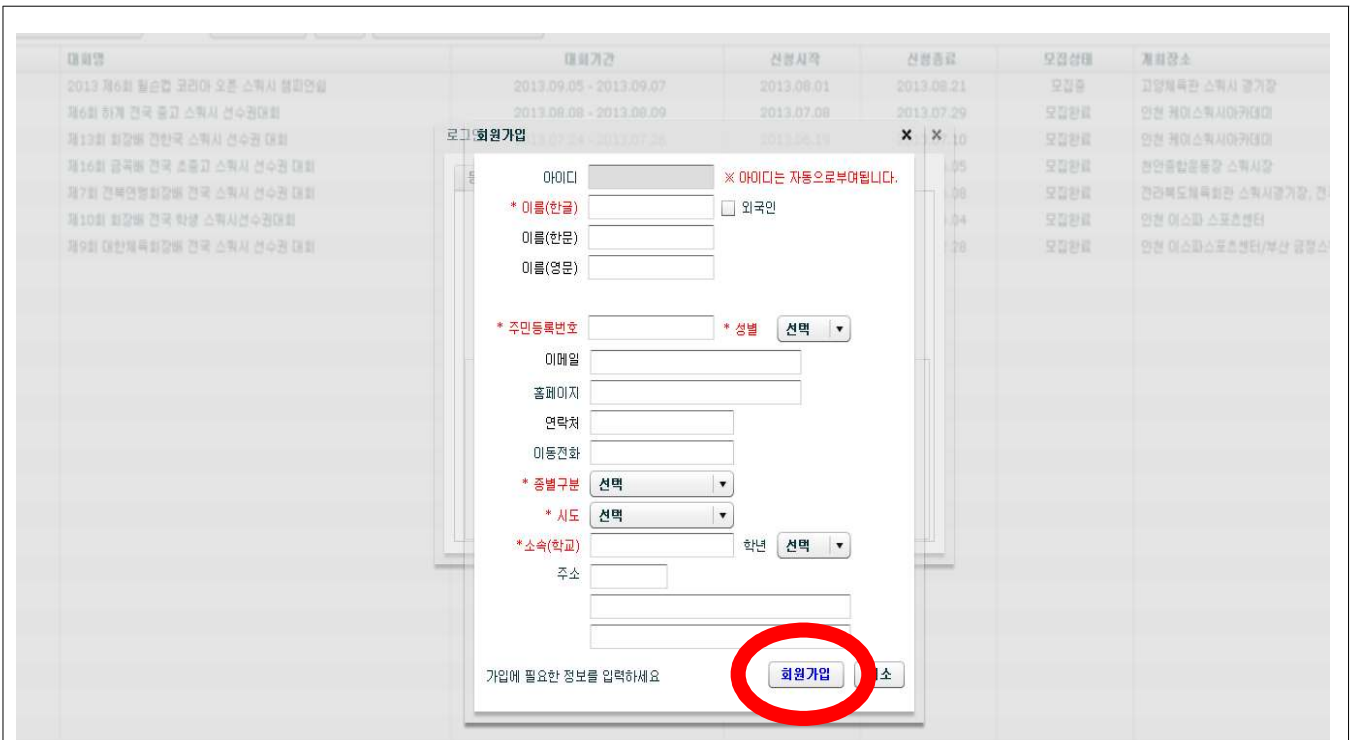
| 대회명 | 대회기간 | 신청시작 | 신청종료 | 모집상태 | 개최장소 |
|---|---|---|---|---|---|
| 2013 제6회 월순컵 코리아 오픈 스쿼시 챔피언십 | 2013.09.05 - 2013.09.07 | 2013.08.01 | 2013.08.21 | 모집중 | 고양체육관 스쿼시 경기장 |
| 제6회 하계 전국 중고 스쿼시 선수권대회 | 2013.08.08 - 2013.08.09 | 2013.07.08 | 2013.07.29 | 모집완료 | 인천 케이스쿼시아카데미 |
| 제13회 회장배 전한국 스쿼시 선수권 대회 | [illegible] | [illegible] | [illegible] | 모집완료 | 인천 케이스쿼시아카데미 |
| 제16회 금곡배 전국 초중고 스쿼시 선수권 대회 | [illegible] | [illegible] | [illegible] | 모집완료 | 천안종합운동장 스쿼시장 |
| 제7회 전북연맹회장배 전국 스쿼시 선수권 대회 | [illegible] | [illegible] | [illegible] | 모집완료 | 전라북도체육회관 스쿼시경기장, 전 |
| 제10회 회장배 전국 학생 스쿼시선수권대회 | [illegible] | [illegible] | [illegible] | 모집완료 | 인천 이스파 스포츠센터 |
| 제9회 대한체육회장배 전국 스쿼시 선수권 대회 | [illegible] | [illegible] | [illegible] | 모집완료 | 인천 이스파스포츠센터/부산 금정스 |

로그 회원가입 ✕ ✕

아이디 ※ 아이디는 자동으로부여됩니다.
* 이름(한글) 외국인
이름(한문)
이름(영문)
* 주민등록번호 * 성별 선택
이메일
홈페이지
연락처
이동전화
* 종별구분 선택
* 시도 선택
*소속(학교) 학년 선택
주소

가입에 필요한 정보를 입력하세요 회원가입 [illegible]소